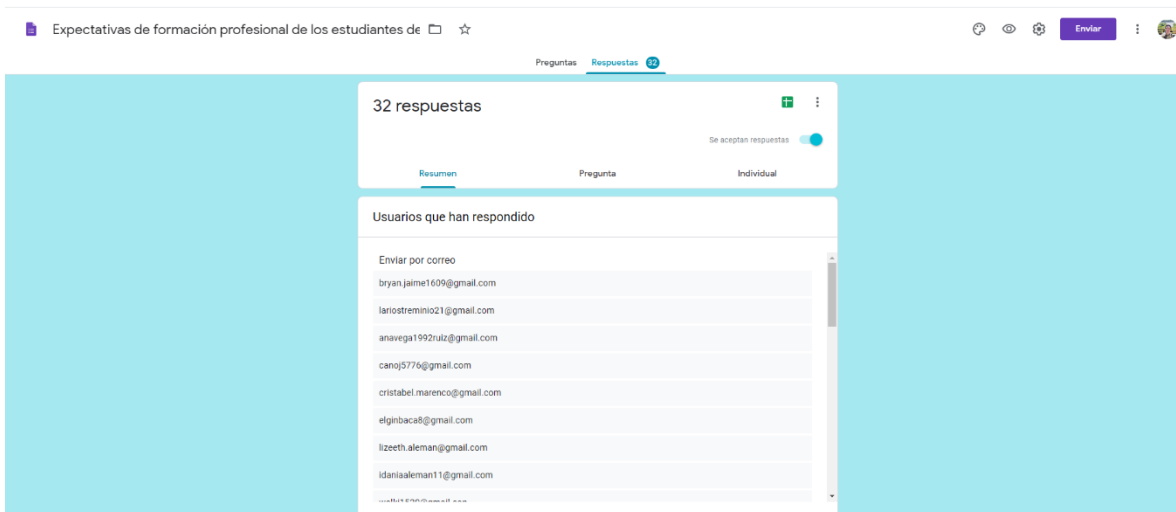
Expectativas de formación profesional de los estudiantes de

Enviar

Preguntas Respuestas 32

32 respuestas

Se aceptan respuestas

Resumen Pregunta Individual

Usuarios que han respondido

Enviar por correo

bryan.jaime1609@gmail.com

lariostreminio21@gmail.com

anavega1992ruiz@gmail.com

canoj5776@gmail.com

cristabel.marenco@gmail.com

elginbaca8@gmail.com

lizeeth.aleman@gmail.com

idaniaaleman11@gmail.com

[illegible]